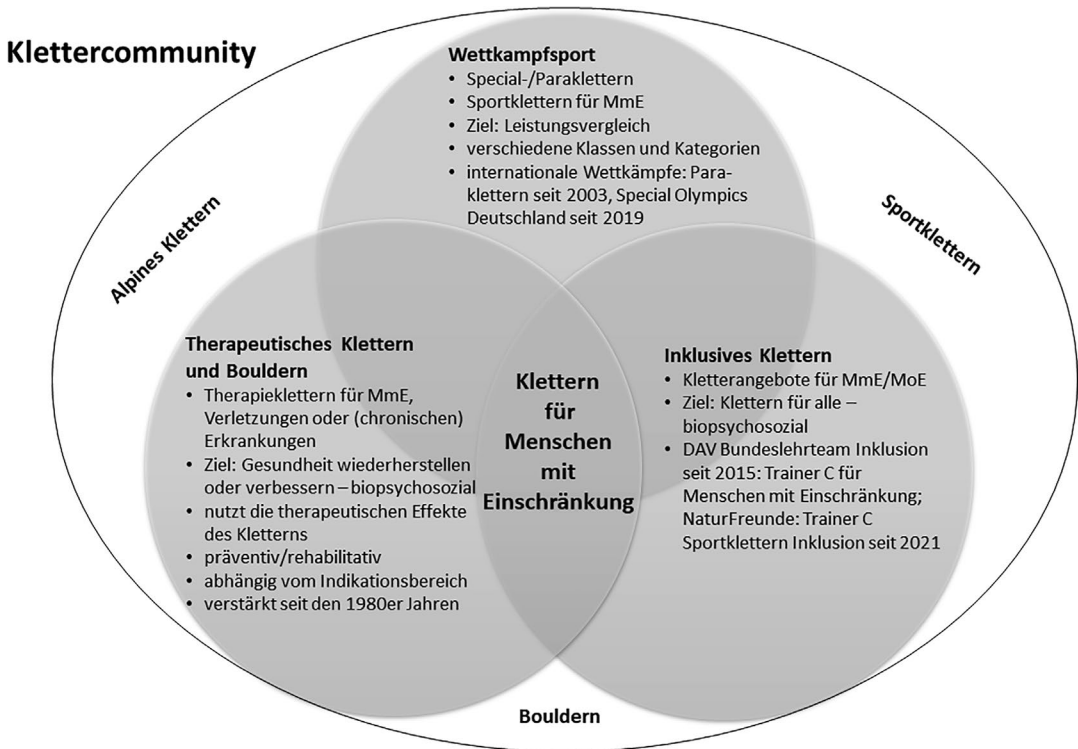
Klettercommunity

Wettkampfsport
- Special-/Paraklettern
- Sportklettern für MmE
- Ziel: Leistungsvergleich
- verschiedene Klassen und Kategorien
- internationale Wettkämpfe: Paraklettern seit 2003, Special Olympics Deutschland seit 2019

Alpines Klettern

Sportklettern

Therapeutisches Klettern und Bouldern
- Therapieklettern für MmE, Verletzungen oder (chronischen) Erkrankungen
- Ziel: Gesundheit wiederherstellen oder verbessern – biopsychosozial
- nutzt die therapeutischen Effekte des Kletterns
- präventiv/rehabilitativ
- abhängig vom Indikationsbereich
- verstärkt seit den 1980er Jahren

Klettern für Menschen mit Einschränkung

Inklusives Klettern
- Kletterangebote für MmE/MoE
- Ziel: Klettern für alle – biopsychosozial
- DAV Bundeslehrteam Inklusion seit 2015: Trainer C für Menschen mit Einschränkung; NaturFreunde: Trainer C Sportklettern Inklusion seit 2021

Bouldern